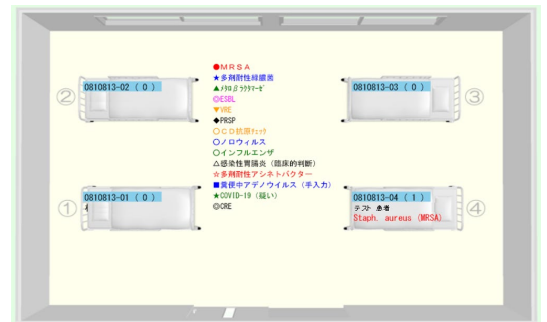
②
0810813-02（０）

③
0810813-03（０）

●ＭＲＳＡ
★多剤耐性緑膿菌
▲ﾒﾀﾛβﾗｸﾀﾏｰｾﾞ
◎ESBL
▼VRE
◆PRSP
○ＣＤ抗原ﾁｪｯｸ
○ノロウィルス
○インフルエンザ
△感染性胃腸炎（臨床的判断）
☆多剤耐性アシネトバクター
■質便中アデノウイルス（手入力）
★COVID-19（疑い）
◎CRE

①
0810813-01（０）

④
0810813-04（１）
テスト 患者
Staph. aureus (MRSA)